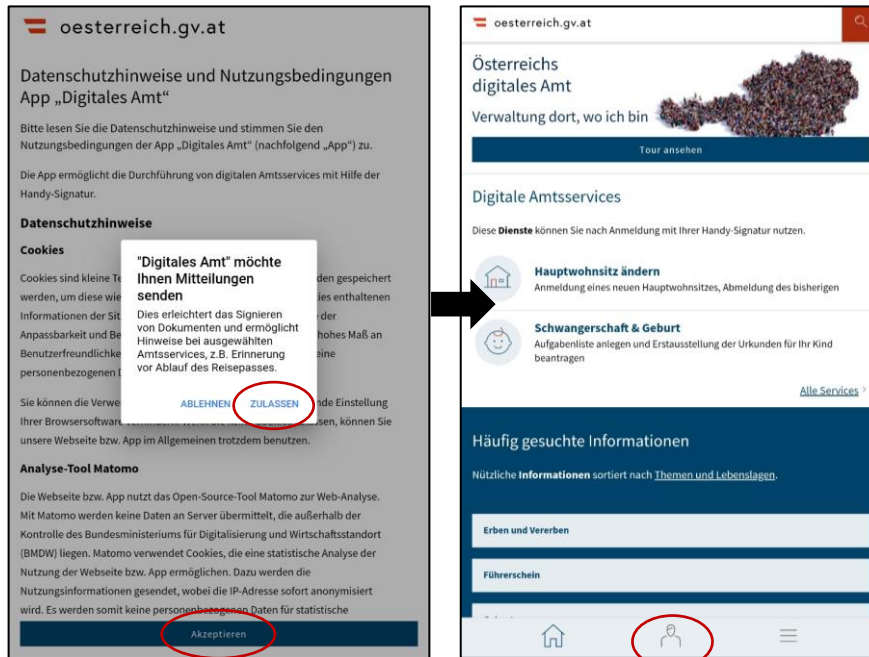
oesterreich.gv.at

Datenschutzhinweise und Nutzungsbedingungen App „Digitales Amt“

Bitte lesen Sie die Datenschutzhinweise und stimmen Sie den Nutzungsbedingungen der App „Digitales Amt“ (nachfolgend „App“) zu.

Die App ermöglicht die Durchführung von digitalen Amtsservices mit Hilfe der Handy-Signatur.

Datenschutzhinweise

Cookies

Cookies sind kleine Te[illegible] den gespeichert werden, um diese wi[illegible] ies enthaltenen Informationen der Sit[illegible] der Anpassbarkeit und Be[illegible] hohes Maß an Benutzerfreundlichke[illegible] eine personenbezogenen D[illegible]

Sie können die Verwe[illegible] nde Einstellung Ihrer Browsersoftware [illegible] sen, können Sie unsere Webseite bzw. App im Allgemeinen trotzdem benutzen.

"Digitales Amt" möchte Ihnen Mitteilungen senden

Dies erleichtert das Signieren von Dokumenten und ermöglicht Hinweise bei ausgewählten Amtsservices, z.B. Erinnerung vor Ablauf des Reisepasses.

ABLEHNEN ZULASSEN

Analyse-Tool Matomo

Die Webseite bzw. App nutzt das Open-Source-Tool Matomo zur Web-Analyse. Mit Matomo werden keine Daten an Server übermittelt, die außerhalb der Kontrolle des Bundesministeriums für Digitalisierung und Wirtschaftsstandort (BMDW) liegen. Matomo verwendet Cookies, die eine statistische Analyse der Nutzung der Webseite bzw. App ermöglichen. Dazu werden die Nutzungsinformationen gesendet, wobei die IP-Adresse sofort anonymisiert wird. Es werden somit keine personenbezogenen Daten für statistische

Akzeptieren

oesterreich.gv.at

Österreichs digitales Amt

Verwaltung dort, wo ich bin

Tour ansehen

Digitale Amtsservices

Diese Dienste können Sie nach Anmeldung mit Ihrer Handy-Signatur nutzen.

Hauptwohnsitz ändern
Anmeldung eines neuen Hauptwohnsitzes, Abmeldung des bisherigen

Schwangerschaft & Geburt
Aufgabenliste anlegen und Erstausstellung der Urkunden für Ihr Kind beantragen

Alle Services

Häufig gesuchte Informationen

Nützliche Informationen sortiert nach Themen und Lebenslagen.

Erben und Vererben

Führerschein